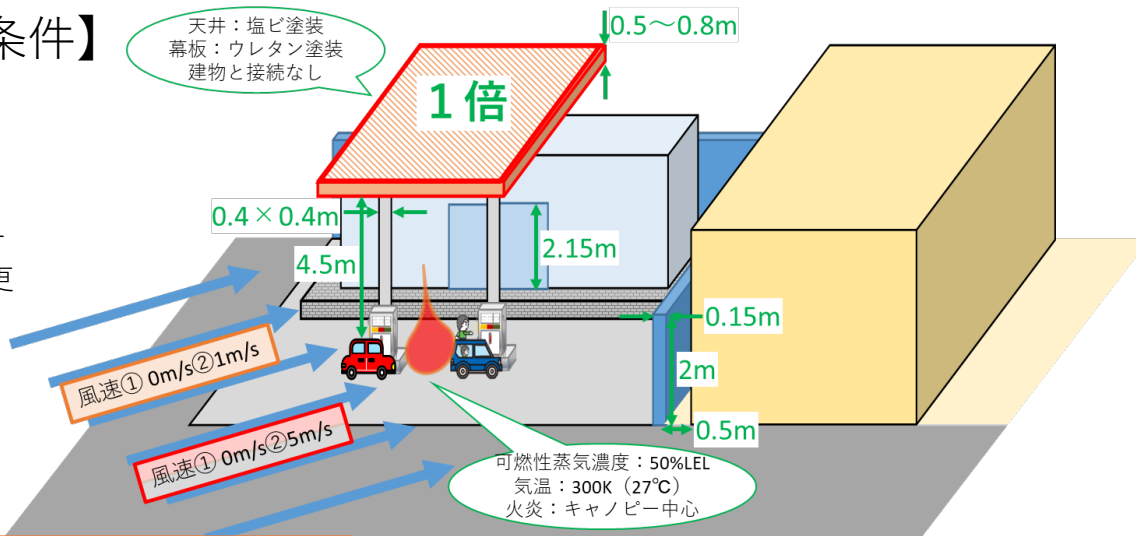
条件】

天井：塩ビ塗装
幕板：ウレタン塗装
建物と接続なし

0.5～0.8m

1倍

0.4×0.4m

4.5m

2.15m

0.15m

2m

0.5m

風速① 0m/s② 1m/s

風速① 0m/s② 5m/s

可燃性蒸気濃度：50%LEL
気温：300K（27℃）
火炎：キャノピー中心